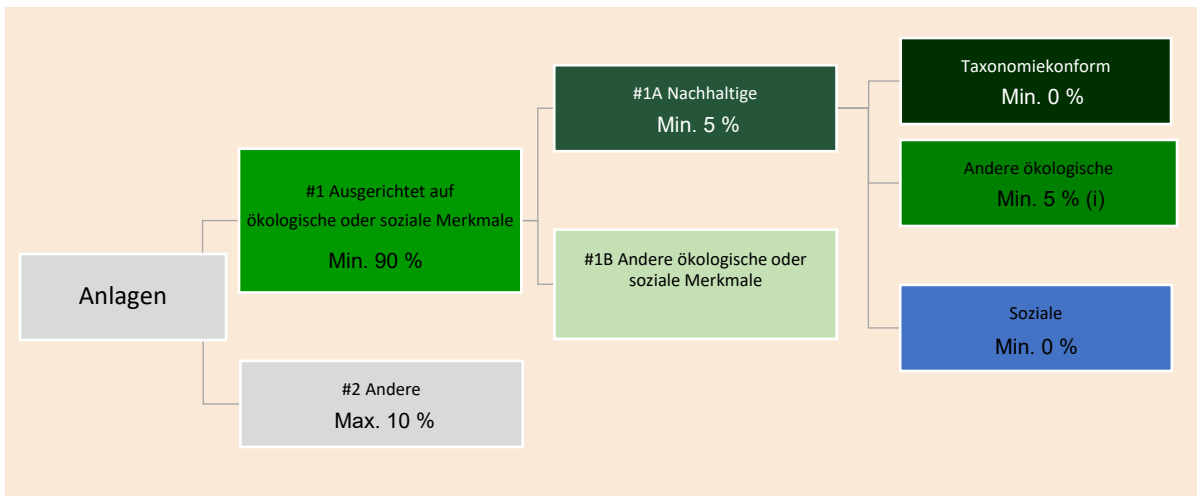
Anlagen

#1 Ausgerichtet auf ökologische oder soziale Merkmale

Min. 90 %

#2 Andere

Max. 10 %

#1A Nachhaltige

Min. 5 %

#1B Andere ökologische oder soziale Merkmale

Taxonomiekonform

Min. 0 %

Andere ökologische

Min. 5 % (i)

Soziale

Min. 0 %